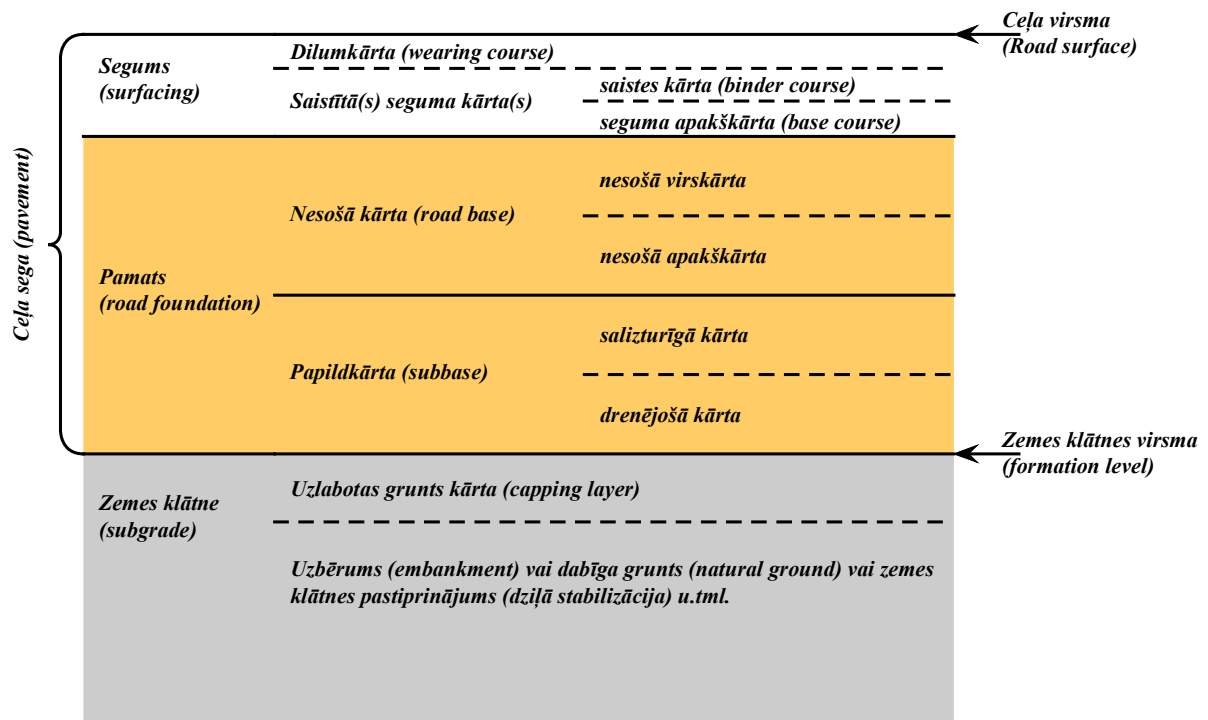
Ceļa virsma
(Road surface)

Ceļa sega (pavement)

Segums
(surfacing)

Dilumkārta (wearing course)

Saistītā(s) seguma kārta(s)

saistes kārta (binder course)

seguma apakškārta (base course)

Pamats
(road foundation)

Nesošā kārta (road base)

nesošā virskārta

nesošā apakškārta

Papildkārta (subbase)

salizturīgā kārta

drenējošā kārta

Zemes klātnes virsma
(formation level)

Zemes klātne
(subgrade)

Uzlabotas grunts kārta (capping layer)

Uzbērums (embankment) vai dabīga grunts (natural ground) vai zemes klātnes pastiprinājums (dziļā stabilizācija) u.tml.